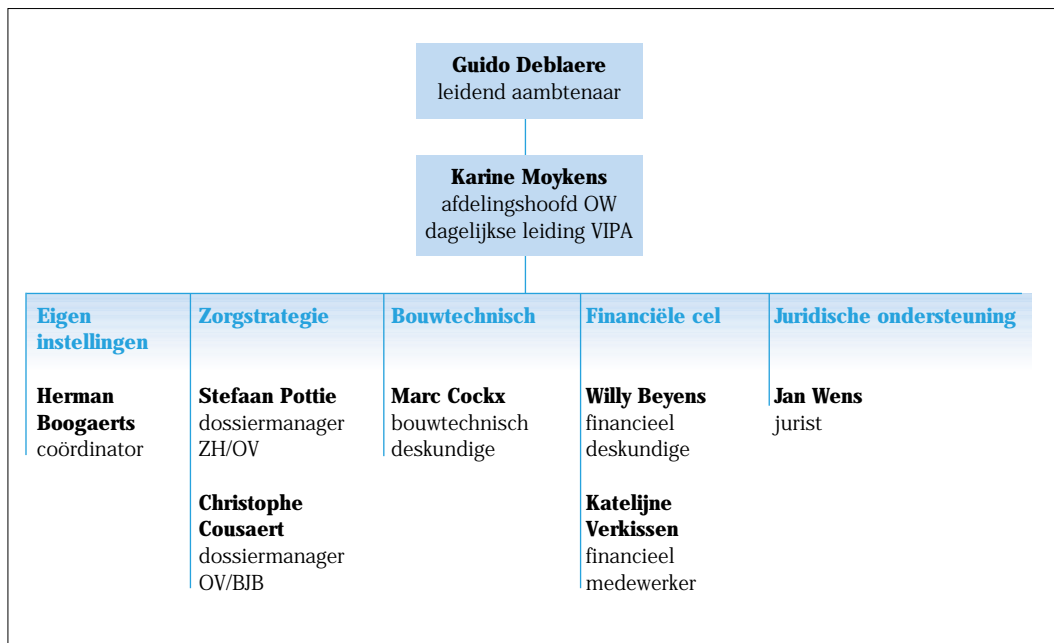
**Guido Deblaere**
leidend aambtenaar

**Karine Moykens**
afdelingshoofd OW
dagelijkse leiding VIPA

**Eigen instellingen**

**Herman Boogaerts**
coördinator

**Zorgstrategie**

**Stefaan Pottie**
dossiermanager ZH/OV

**Christophe Cousaert**
dossiermanager OV/BJB

**Bouwtechnisch**

**Marc Cockx**
bouwtechnisch deskundige

**Financiële cel**

**Willy Beyens**
financieel deskundige

**Katelijne Verkissen**
financieel medewerker

**Juridische ondersteuning**

**Jan Wens**
jurist